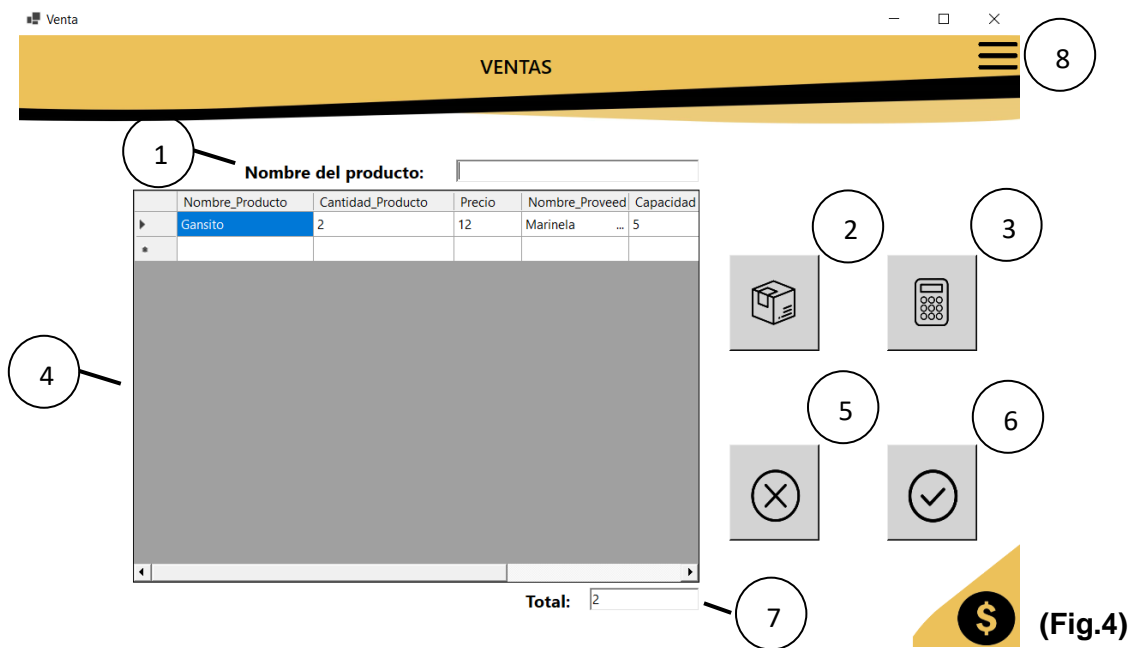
Venta

VENTAS

8

1

Nombre del producto:

| | Nombre_Producto | Cantidad_Producto | Precio | Nombre_Proveed | Capacidad |
|---|---|---|---|---|---|
| ▸ | Gansito | 2 | 12 | Marinela ... | 5 |
| * | | | | | |

2

3

4

5

6

Total: 2

7

$

(Fig.4)